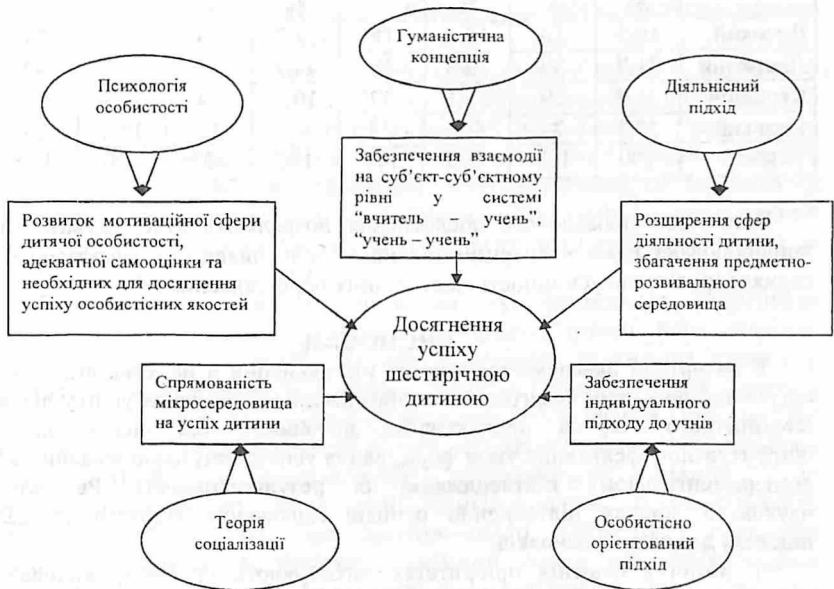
Гуманістична концепція

Психологія особистості

Діяльнісний підхід

Забезпечення взаємодії на суб'єкт-суб'єктному рівні у системі "вчитель – учень", "учень – учень"

Розвиток мотиваційної сфери дитячої особистості, адекватної самооцінки та необхідних для досягнення успіху особистісних якостей

Розширення сфер діяльності дитини, збагачення предметно-розвивального середовища

Досягнення успіху шестирічною дитиною

Спрямованість мікросередовища на успіх дитини

Забезпечення індивідуального підходу до учнів

Теорія соціалізації

Особистісно орієнтований підхід